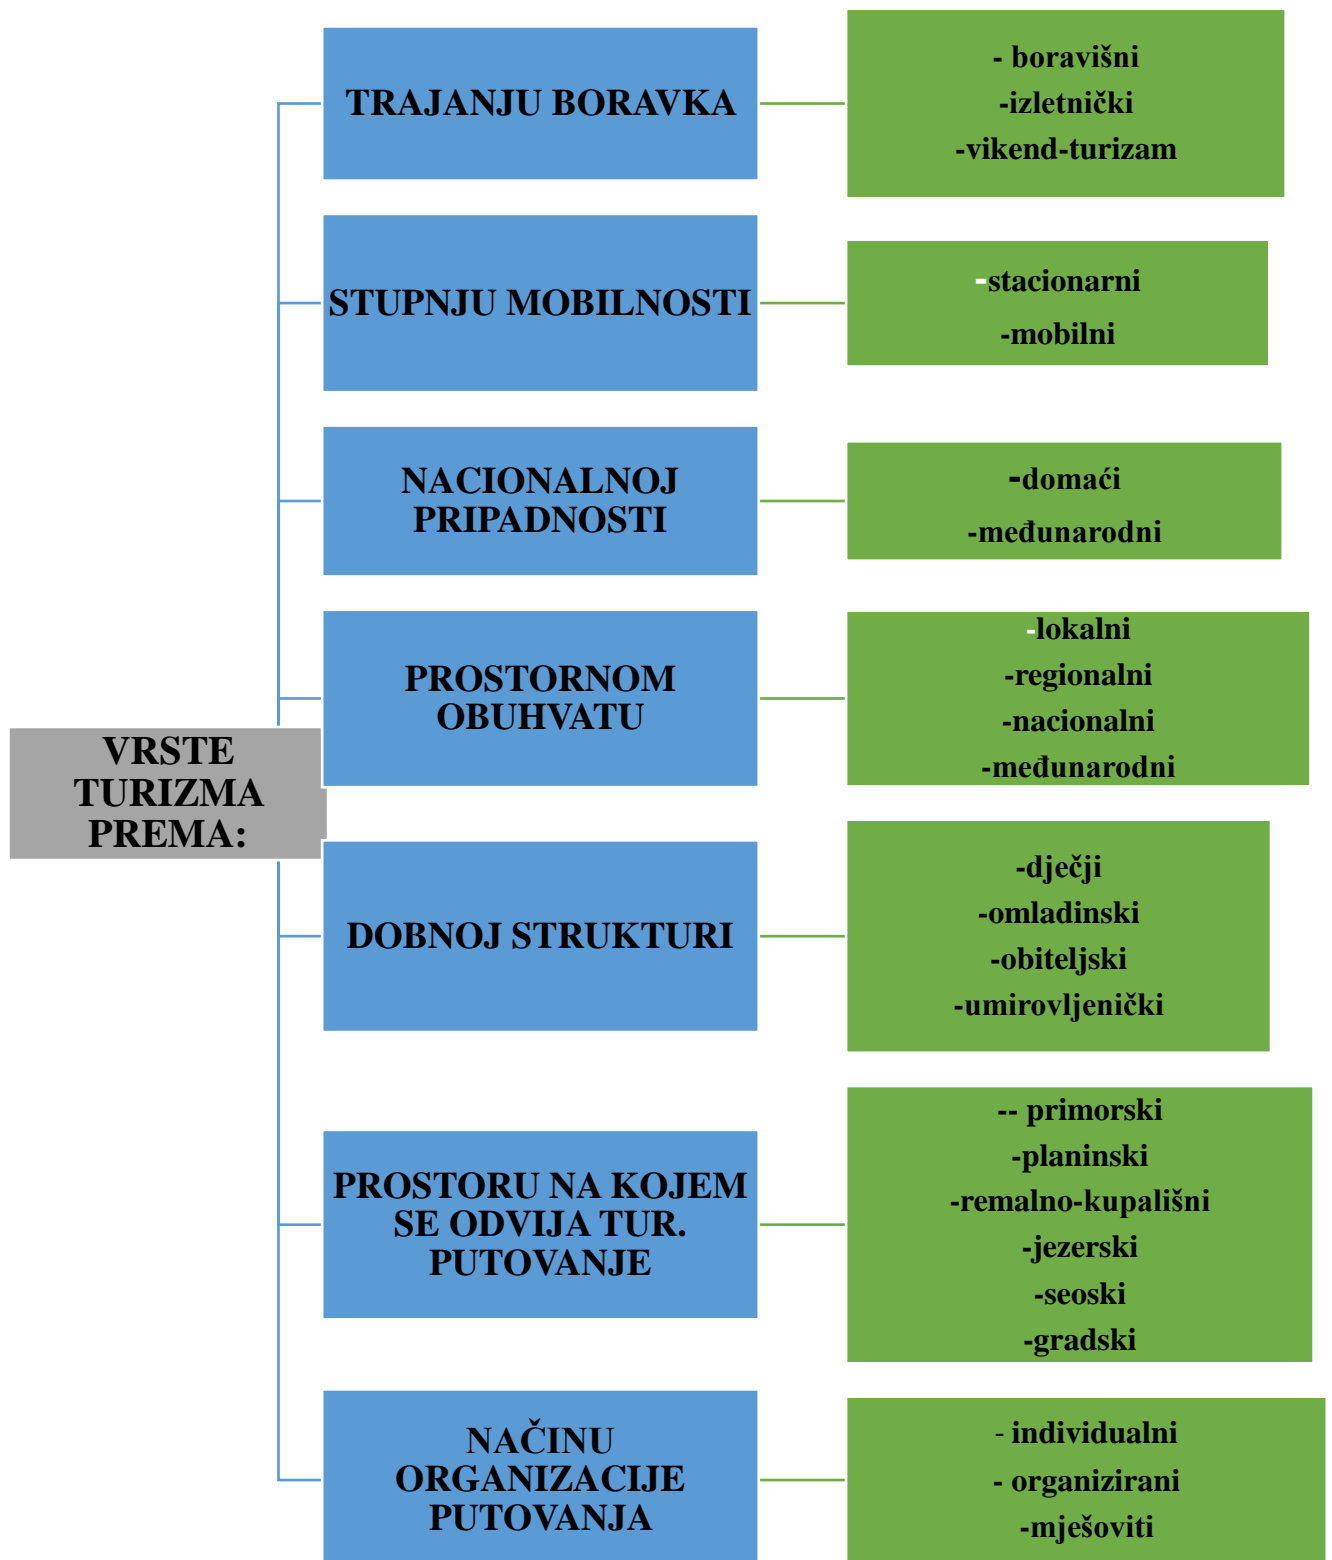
VRSTE TURIZMA PREMA:

TRAJANJU BORAVKA

- boravišni
-izletnički
-vikend-turizam

STUPNJU MOBILNOSTI

-stacionarni
-mobilni

NACIONALNOJ PRIPADNOSTI

-domaći
-međunarodni

PROSTORNOM OBUHVATU

-lokalni
-regionalni
-nacionalni
-međunarodni

DOBNOJ STRUKTURI

-dječji
-omladinski
-obiteljski
-umirovljenički

PROSTORU NA KOJEM SE ODVIJA TUR. PUTOVANJE

-- primorski
-planinski
-remalno-kupališni
-jezerski
-seoski
-gradski

NAČINU ORGANIZACIJE PUTOVANJA

- individualni
- organizirani
-mješoviti